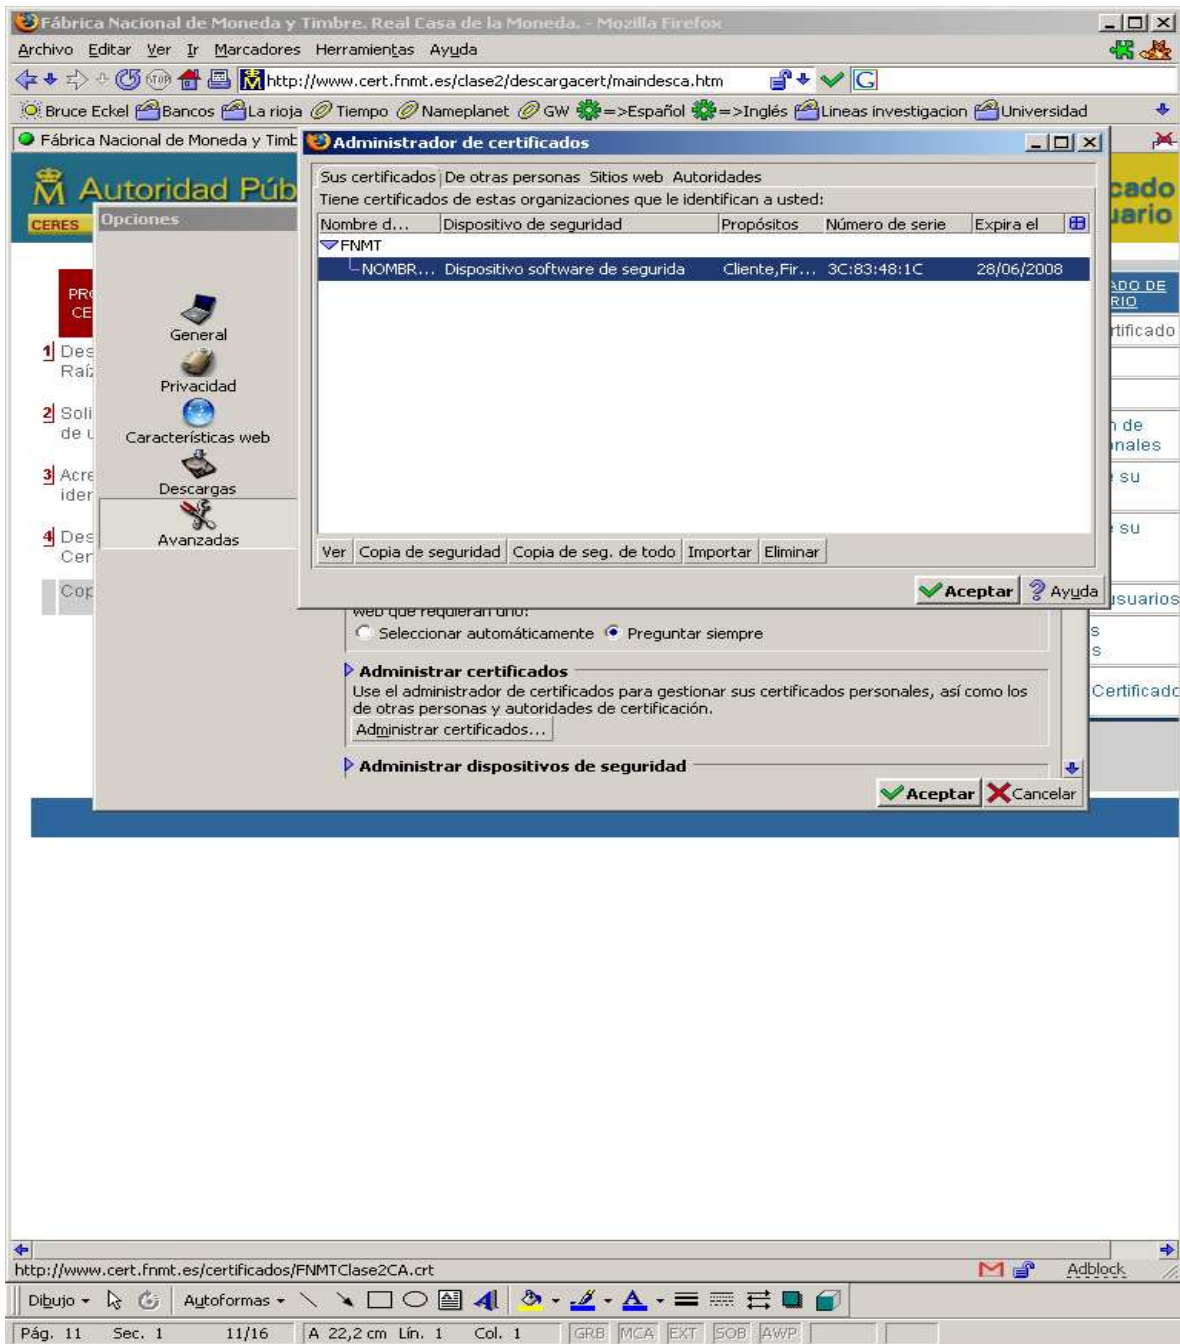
Fábrica Nacional de Moneda y Timbre. Real Casa de la Moneda. - Mozilla Firefox

Archivo Editar Ver Ir Marcadores Herramientas Ayuda

http://www.cert.fnmt.es/clase2/descargacert/maindesca.htm

Bruce Eckel Bancos La rioja Tiempo Nameplanet GW =>Español =>Inglés Lineas investigacion Universidad

Fábrica Nacional de Moneda y Timb

Autoridad Púb

CERES

Opciones

PR
CE

1 Des
Raíz

2 Soli
de u

3 Acre
ider

4 Des
Cer

Cop

General

Privacidad

Características web

Descargas

Avanzadas

Administrador de certificados

Sus certificados De otras personas Sitios web Autoridades

Tiene certificados de estas organizaciones que le identifican a usted:

| Nombre d... | Dispositivo de seguridad | Propósitos | Número de serie | Expira el |
|---|---|---|---|---|
| FNMT | | | | |
| NOMBR... | Dispositivo software de segurida | Cliente,Fir... | 3C:83:48:1C | 28/06/2008 |

Ver Copia de seguridad Copia de seg. de todo Importar Eliminar

Aceptar Ayuda

cado
uario

ADO DE
RIO

tificado

n de
nales

su

su

usuarios

s
s

Certificado

web que requieran uno:

Seleccionar automáticamente Preguntar siempre

Administrar certificados

Use el administrador de certificados para gestionar sus certificados personales, así como los de otras personas y autoridades de certificación.

Administrar certificados...

Administrar dispositivos de seguridad

Aceptar Cancelar

http://www.cert.fnmt.es/certificados/FNMTClase2CA.crt

Adblock

Dibujo Autoformas

Pág. 11 Sec. 1 11/16 A 22,2 cm Lín. 1 Col. 1 GRB MCA EXT SOB AWP